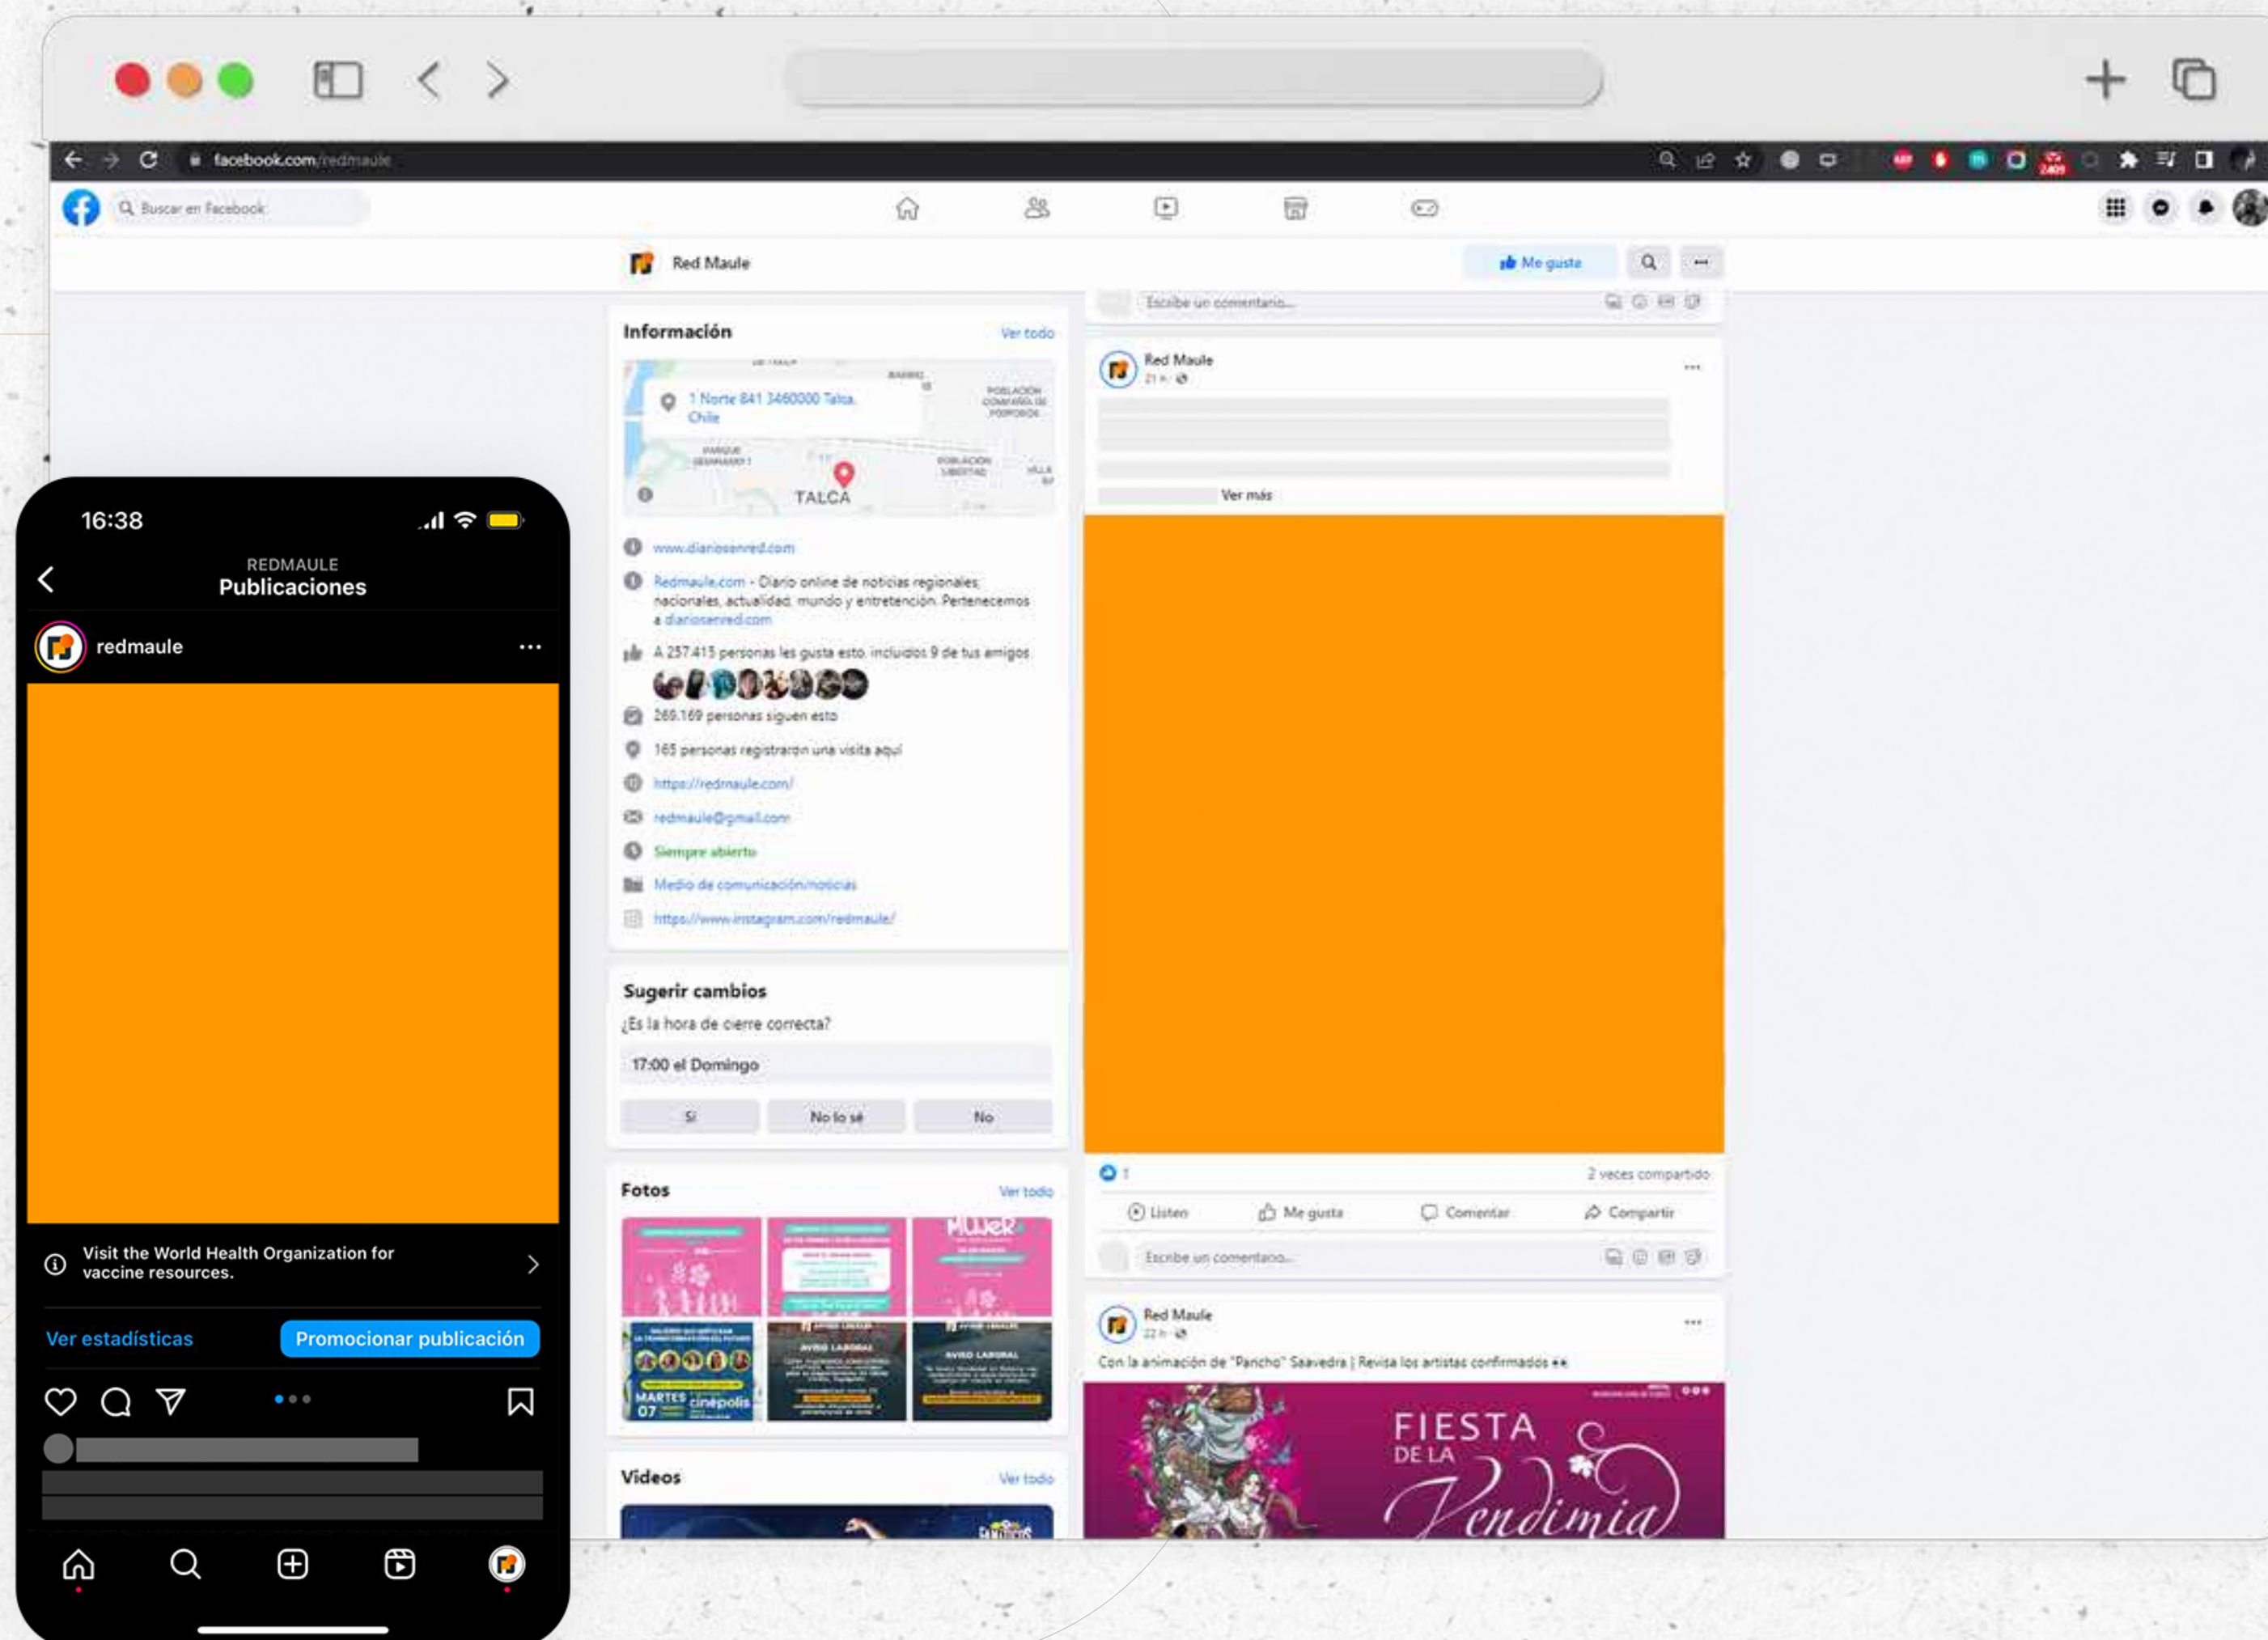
facebook.com/redmaule

Buscar en Facebook

Red Maule

Me gusta

Información

Ver todo

1 Norte 841 3460000 Talca, Chile

TALCA

www.diarioenred.com

Redmaule.com - Diario online de noticias regionales, nacionales, actualidad, mundo y entretención. Pertenecemos a diarioenred.com

A 257.415 personas les gusta esto, incluidos 9 de tus amigos

269.169 personas siguen esto

165 personas registraron una visita aquí

https://redmaule.com/

redmaule@gmail.com

Siempre abierto

Medio de comunicación/noticias

https://www.instagram.com/redmaule/

Sugerir cambios

¿Es la hora de cierre correcta?

17:00 el Domingo

Sí

No lo sé

No

Fotos

Ver todo

Videos

Ver todo

Escribe un comentario...

Red Maule

21 h

Ver más

1

2 veces compartido

Listen

Me gusta

Comentar

Compartir

Escribe un comentario...

Red Maule

22 h

Con la animación de "Pancho" Saavedra | Revisa los artistas confirmados

FIESTA DE LA Vendimia

16:38

REDMAULE

Publicaciones

redmaule

Visit the World Health Organization for vaccine resources.

Ver estadísticas

Promocionar publicación